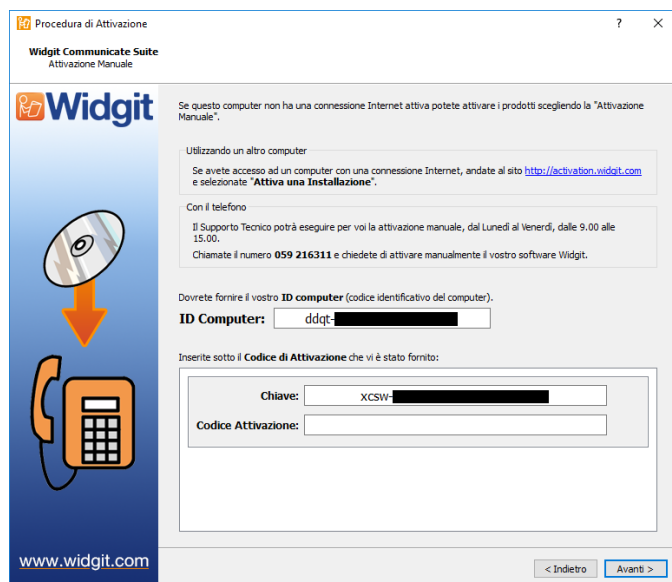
Procedura di Attivazione

?

Widgit Communicate Suite
Attivazione Manuale

Widgit

Se questo computer non ha una connessione Internet attiva potete attivare i prodotti scegliendo la "Attivazione Manuale".

Utilizzando un altro computer

Se avete accesso ad un computer con una connessione Internet, andate al sito http://activation.widgit.com e selezionate "Attiva una Installazione".

Con il telefono

Il Supporto Tecnico potrà eseguire per voi la attivazione manuale, dal Lunedì al Venerdì, dalle 9.00 alle 15.00.

Chiamate il numero 059 216311 e chiedete di attivare manualmente il vostro software Widgit.

Dovrete fornire il vostro ID computer (codice identificativo del computer).

ID Computer: ddqt-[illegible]

Inserite sotto il Codice di Attivazione che vi è stato fornito:

Chiave: XCSW-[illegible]

Codice Attivazione:

www.widgit.com

< Indietro

Avanti >